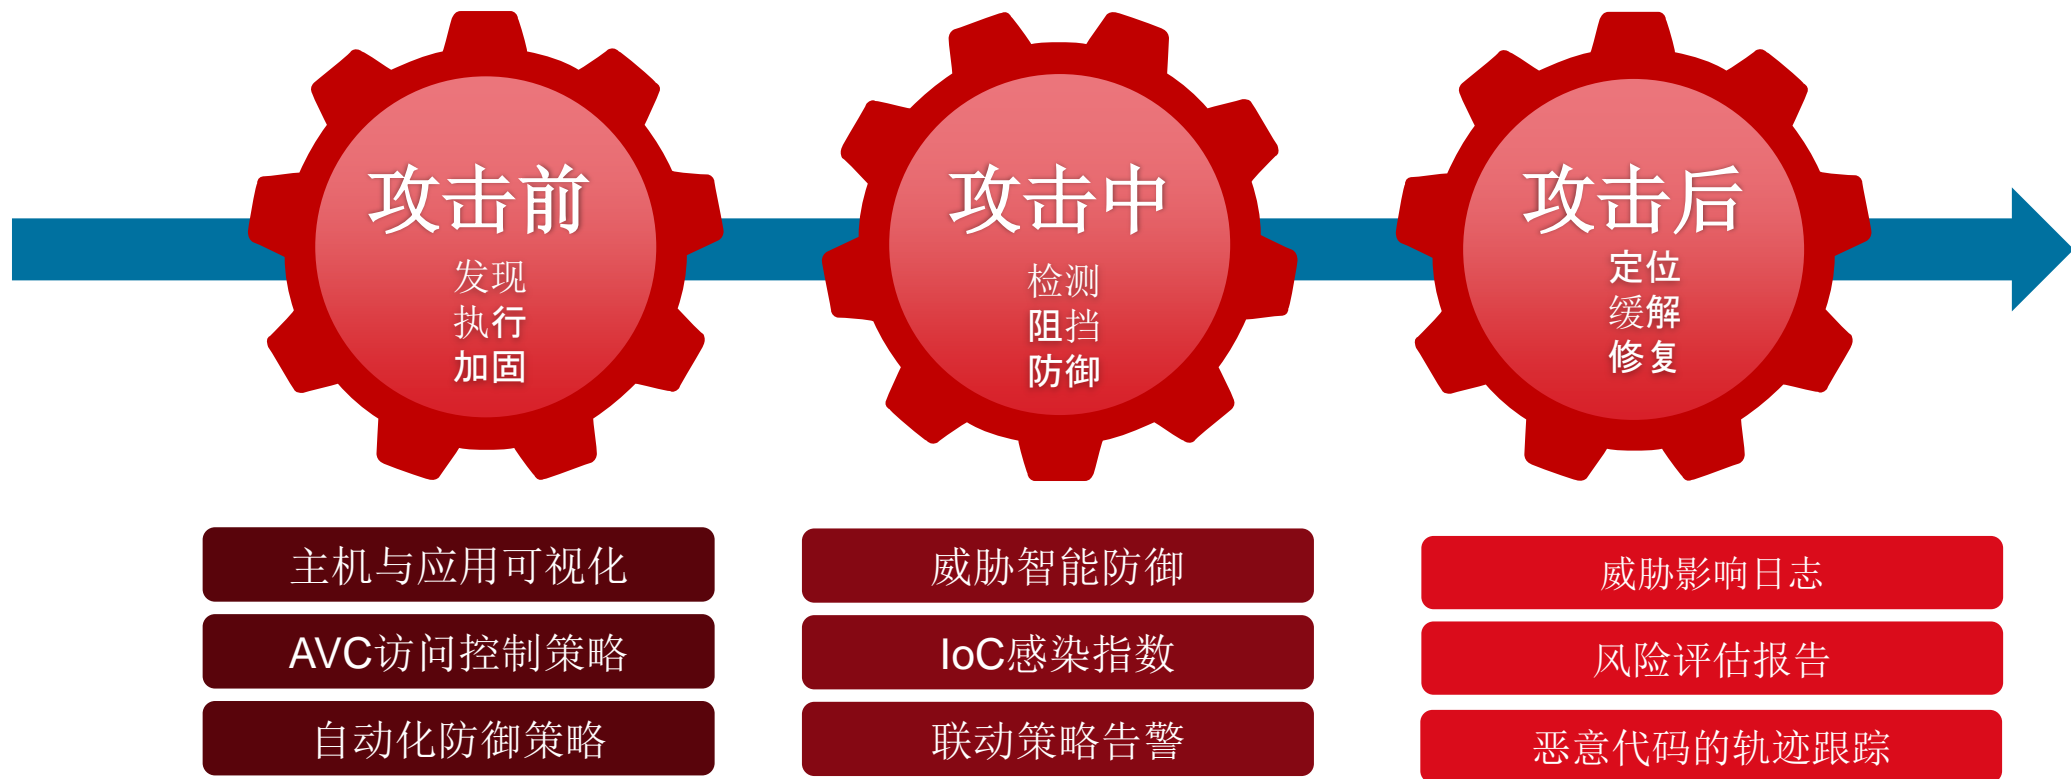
攻击前
发现
执行
加固

攻击中
检测
阻挡
防御

攻击后
定位
缓解
修复

主机与应用可视化
AVC访问控制策略
自动化防御策略

威胁智能防御
IoC感染指数
联动策略告警

威胁影响日志
风险评估报告
恶意代码的轨迹跟踪